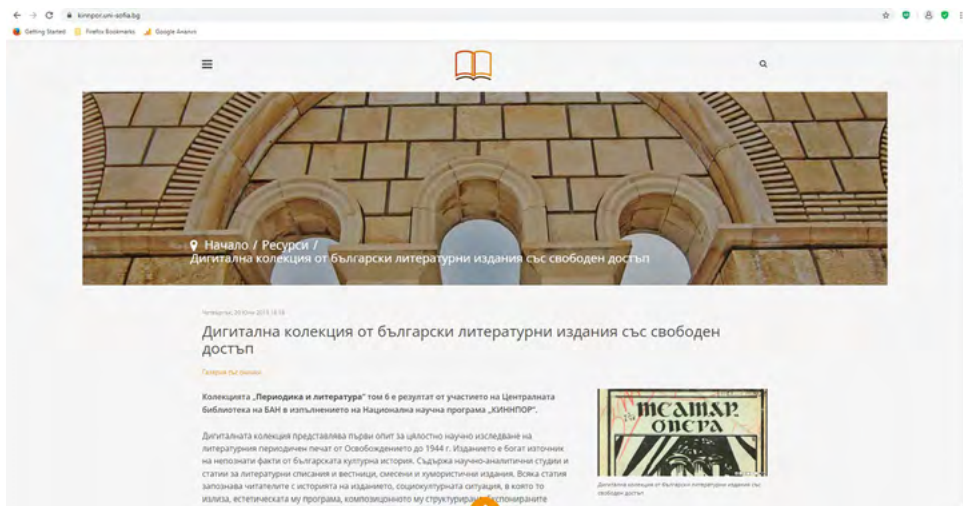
kinnpor.uni-sofia.bg

Getting Started   Firefox Bookmarks   Google Analytics

Начало / Ресурси /
Дигитална колекция от български литературни издания със свободен достъп

Четвъртък, 20 Юни 2019 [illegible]

Дигитална колекция от български литературни издания със свободен достъп

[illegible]

Колекцията „Периодика и литература" том 6 е резултат от участието на Централната библиотека на БАН в изпълнението на Национална научна програма „КИННПОР".

Дигиталната колекция представлява първи опит за цялостно научно изследване на литературния периодичен печат от Освобождението до 1944 г. Изданието е богат източник на непознати факти от българската културна история. Съдържа научно-аналитични студии и статии за литературни списания и вестници, смесени и хумористични издания. Всяка статия запознава читателите с историята на изданието, социокултурната ситуация, в която то излиза, естетическата му програма, композиционното му структуриране, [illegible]експонираните

Театър опера

Дигитална колекция от български литературни издания със свободен достъп